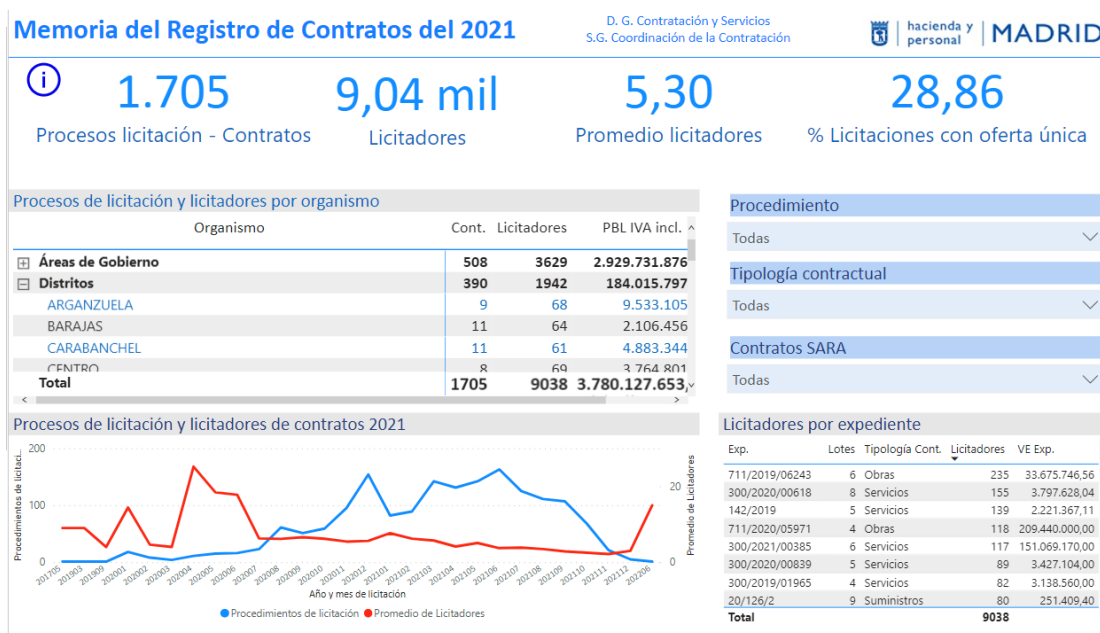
Memoria del Registro de Contratos del 2021

D. G. Contratación y Servicios
S.G. Coordinación de la Contratación

hacienda y personal | MADRID

i

1.705
Procesos licitación - Contratos

9,04 mil
Licitadores

5,30
Promedio licitadores

28,86
% Licitaciones con oferta única

Procesos de licitación y licitadores por organismo

| Organismo | Cont. | Licitadores | PBL IVA incl. |
|---|---|---|---|
| ⊞ Áreas de Gobierno | 508 | 3629 | 2.929.731.876 |
| ⊟ Distritos | 390 | 1942 | 184.015.797 |
| ARGANZUELA | 9 | 68 | 9.533.105 |
| BARAJAS | 11 | 64 | 2.106.456 |
| CARABANCHEL | 11 | 61 | 4.883.344 |
| CENTRO | 8 | 69 | 3.764.801 |
| Total | 1705 | 9038 | 3.780.127.653 |

Procedimiento
Todas

Tipología contractual
Todas

Contratos SARA
Todas

Procesos de licitación y licitadores de contratos 2021

200
100
0
Procedimientos de licitaci...
20
0
Promedio de Licitadores
201705 201903 201909 202001 202002 202003 202004 202005 202006 202007 202008 202009 202010 202011 202012 202101 202102 202103 202104 202105 202106 202107 202108 202109 202110 202111 202112 202206
Año y mes de licitación
● Procedimientos de licitación ● Promedio de Licitadores

Licitadores por expediente

| Exp. | Lotes | Tipología Cont. | Licitadores | VE Exp. |
|---|---|---|---|---|
| 711/2019/06243 | 6 | Obras | 235 | 33.675.746,56 |
| 300/2020/00618 | 8 | Servicios | 155 | 3.797.628,04 |
| 142/2019 | 5 | Servicios | 139 | 2.221.367,11 |
| 711/2020/05971 | 4 | Obras | 118 | 209.440.000,00 |
| 300/2021/00385 | 6 | Servicios | 117 | 151.069.170,00 |
| 300/2020/00839 | 5 | Servicios | 89 | 3.427.104,00 |
| 300/2019/01965 | 4 | Servicios | 82 | 3.138.560,00 |
| 20/126/2 | 9 | Suministros | 80 | 251.409,40 |
| Total | | | 9038 | |